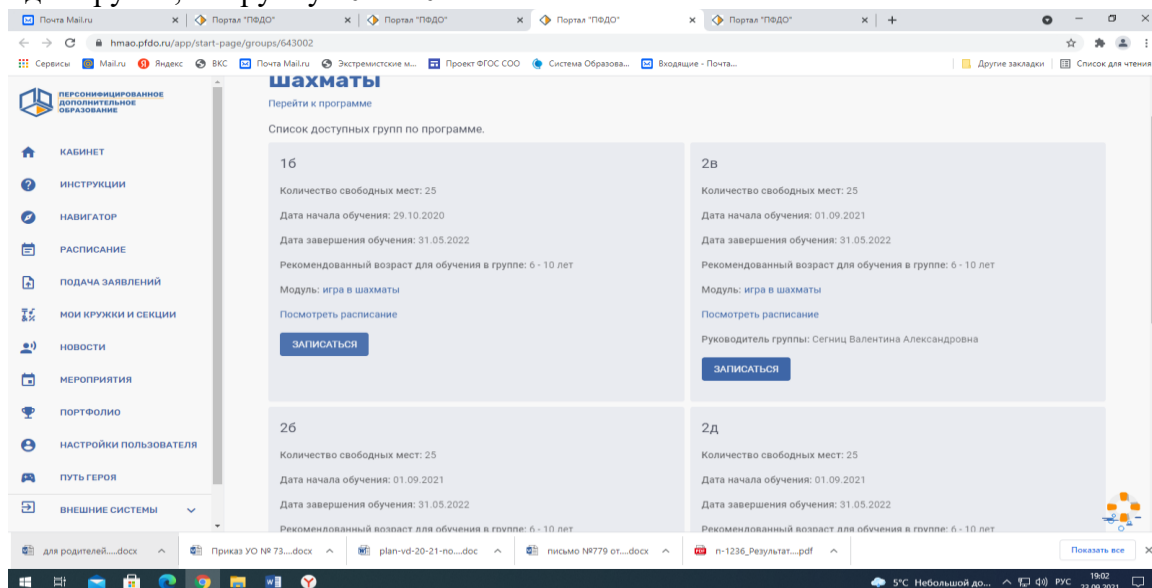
Почта Mail.ru | Портал "ПФДО" | Портал "ПФДО" | Портал "ПФДО" | Портал "ПФДО"

hmao.pfdo.ru/app/start-page/groups/643002

Сервисы | Mail.ru | Яндекс | ВКС | Почта Mail.ru | Экстремистские м... | Проект ФГОС СОО | Система Образова... | Входящие - Почта... | Другие закладки | Список для чтения

ПЕРСОНИФИЦИРОВАННОЕ ДОПОЛНИТЕЛЬНОЕ ОБРАЗОВАНИЕ

КАБИНЕТ
ИНСТРУКЦИИ
НАВИГАТОР
РАСПИСАНИЕ
ПОДАЧА ЗАЯВЛЕНИЙ
МОИ КРУЖКИ И СЕКЦИИ
НОВОСТИ
МЕРОПРИЯТИЯ
ПОРТФОЛИО
НАСТРОЙКИ ПОЛЬЗОВАТЕЛЯ
ПУТЬ ГЕРОЯ
ВНЕШНИЕ СИСТЕМЫ

Шахматы
Перейти к программе

Список доступных групп по программе.

1б

Количество свободных мест: 25

Дата начала обучения: 29.10.2020

Дата завершения обучения: 31.05.2022

Рекомендованный возраст для обучения в группе: 6 - 10 лет

Модуль: игра в шахматы

Посмотреть расписание

ЗАПИСАТЬСЯ

2в

Количество свободных мест: 25

Дата начала обучения: 01.09.2021

Дата завершения обучения: 31.05.2022

Рекомендованный возраст для обучения в группе: 6 - 10 лет

Модуль: игра в шахматы

Посмотреть расписание

Руководитель группы: Сегниц Валентина Александровна

ЗАПИСАТЬСЯ

2б

Количество свободных мест: 25

Дата начала обучения: 01.09.2021

Дата завершения обучения: 31.05.2022

Рекомендованный возраст для обучения в группе: 6 - 10 лет

2д

Количество свободных мест: 25

Дата начала обучения: 01.09.2021

Дата завершения обучения: 31.05.2022

Рекомендованный возраст для обучения в группе: 6 - 10 лет

для родителей....docx | Приказ УО № 73....docx | plan-vd-20-21-no....doc | письмо №779 от....docx | п-1236_Результат....pdf | Показать все

5°С Небольшой до... РУС 19:02 22.09.2021